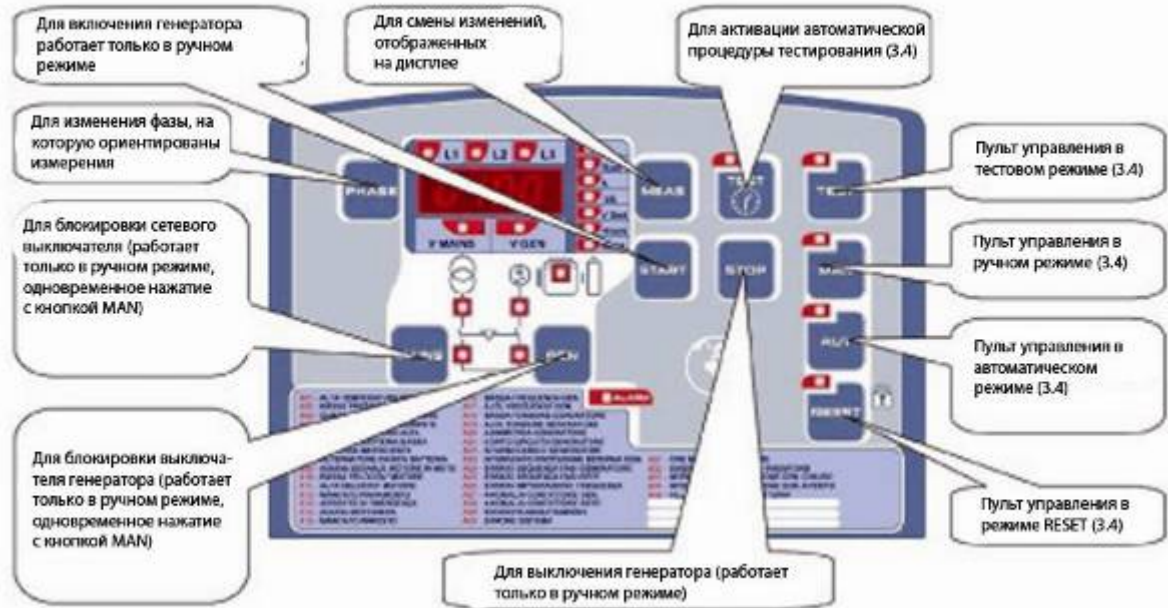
Для включения генератора работает только в ручном режиме

Для смены изменений, отображенных на дисплее

Для активации автоматической процедуры тестирования (3.4)

Для изменения фазы, на которую ориентированы измерения

Пульт управления в тестовом режиме (3.4)

Для блокировки сетевого выключателя (работает только в ручном режиме, одновременное нажатие с кнопкой MAN)

Пульт управления в ручном режиме (3.4)

Пульт управления в автоматическом режиме (3.4)

Для блокировки выключателя генератора (работает только в ручном режиме, одновременное нажатие с кнопкой MAN)

Пульт управления в режиме RESET (3.4)

Для выключения генератора (работает только в ручном режиме)

L1 L2 L3

PHASE

MEAS

TEST

V MAINS V GEN

START

STOP

MAN

AUT

RESET

GCB

ALARM

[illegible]